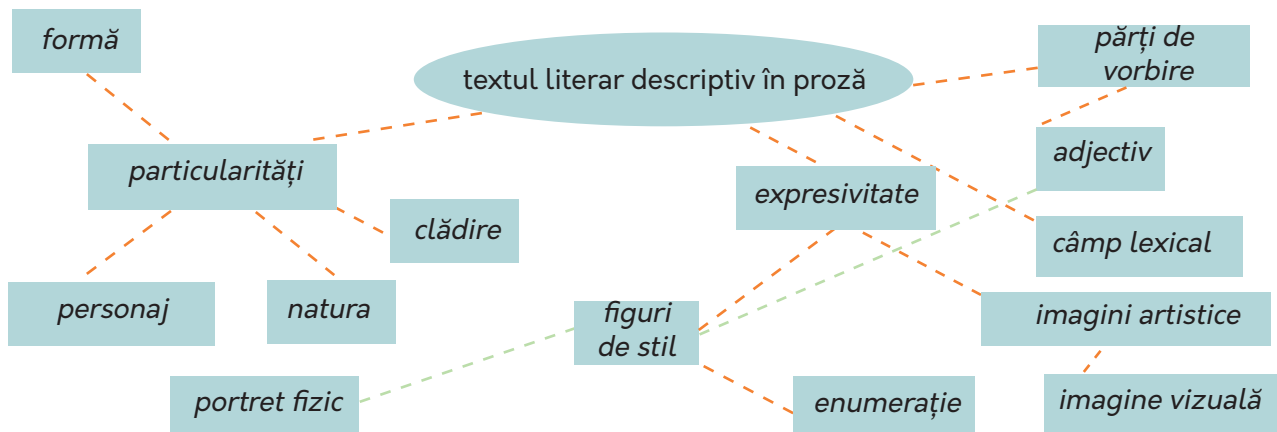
formă

textul literar descriptiv în proză

părți de vorbire

particularități

adjectiv

expresivitate

clădire

câmp lexical

personaj

natura

figuri de stil

imagini artistice

portret fizic

enumerație

imagine vizuală